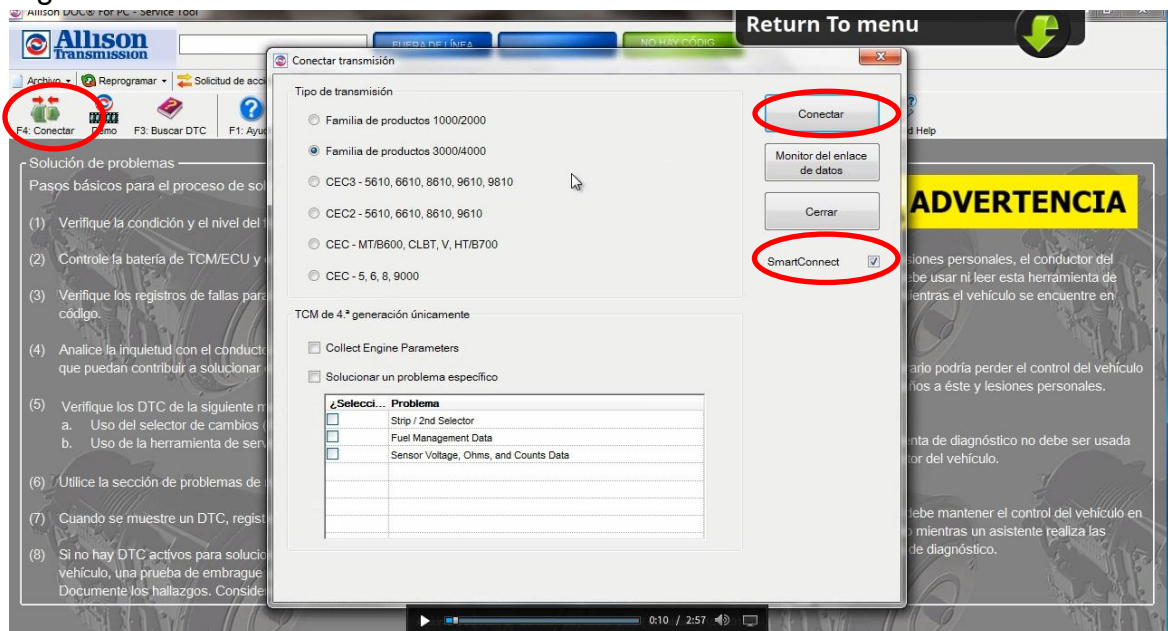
Allison DOC® For PC - Service Tool

Allison Transmission

FUERA DE LÍNEA

NO HAY CÓDIG

Return To menu

Archivo ▾ Reprogramar ▾ Solicitud de acc

F4: Conectar Demo F3: Buscar DTC F1: Ayud

d Help

Solución de problemas

Pasos básicos para el proceso de sol

(1) Verifique la condición y el nivel del

(2) Controle la batería de TCM/ECU y

(3) Verifique los registros de fallas para código.

(4) Analice la inquietud con el conducto que puedan contribuir a solucionar

(5) Verifique los DTC de la siguiente m
a. Uso del selector de cambios
b. Uso de la herramienta de serv

(6) Utilice la sección de problemas de

(7) Cuando se muestre un DTC, regist

(8) Si no hay DTC activos para solucio vehículo, una prueba de embrague Documente los hallazgos. Conside

ADVERTENCIA

siones personales, el conductor del ebe usar ni leer esta herramienta de ientras el vehículo se encuentre en

ario podría perder el control del vehículo ños a éste y lesiones personales.

nta de diagnóstico no debe ser usada tor del vehículo.

debe mantener el control del vehículo en mientras un asistente realiza las de diagnóstico.

Conectar transmisión

Tipo de transmisión

Familia de productos 1000/2000

Familia de productos 3000/4000

CEC3 - 5610, 6610, 8610, 9610, 9810

CEC2 - 5610, 6610, 8610, 9610

CEC - MT/B600, CLBT, V, HT/B700

CEC - 5, 6, 8, 9000

Conectar

Monitor del enlace de datos

Cerrar

SmartConnect

TCM de 4.ª generación únicamente

Collect Engine Parameters

Solucionar un problema específico

| ¿Selecci... | Problema |
|---|---|
| | Strip / 2nd Selector |
| | Fuel Management Data |
| | Sensor Voltage, Ohms, and Counts Data |

0:10 / 2:57